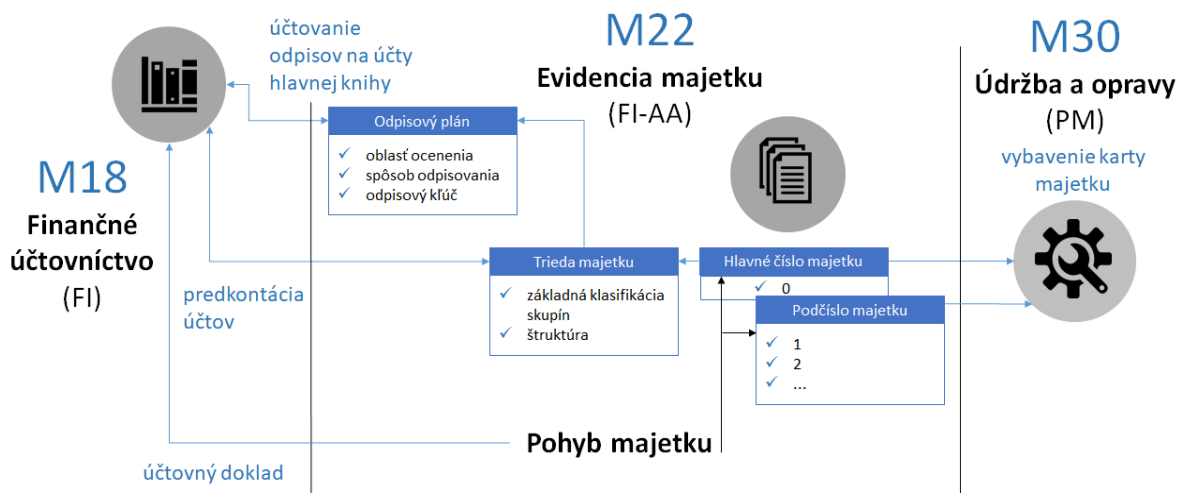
účtovanie odpisov na účty hlavnej knihy

M22
Evidencia majetku
(FI-AA)

M30
Údržba a opravy
(PM)

M18
Finančné účtovníctvo
(FI)

Odpisový plán
✓ oblasť ocenenia
✓ spôsob odpisovania
✓ odpisový kľúč

vybavenie karty majetku

Trieda majetku
✓ základná klasifikácia skupín
✓ štruktúra

Hlavné číslo majetku
✓ 0

Podčíslo majetku
✓ 1
✓ 2
✓ ...

predkontácia účtov

Pohyb majetku

účtovný doklad